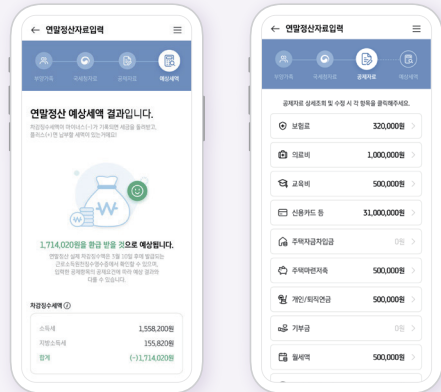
← 연말정산자료입력 ☰

부양가족 국세청자료 공제자료 예상세액

연말정산 예상세액 결과입니다.

차감징수세액이 마이너스(-)가 기록되면 세금을 돌려받고, 플러스(+)면 납부할 세액이 있는 거예요!

1,714,020원을 환급 받을 것으로 예상됩니다.

연말정산 실제 차감징수액은 5월 10일 추계 발급되는 근로소득원천징수영수증에서 확인할 수 있으며, 입력한 공제항목의 공제요건에 따라 예상 결과와 다를 수 있습니다.

차감징수세액 ⓘ

| 소득세 | 1,558,200원 |
|---|---|
| 지방소득세 | 155,820원 |
| 합계 | (-)1,714,020원 |

← 연말정산자료입력 ☰

부양가족 국세청자료 공제자료 예상세액

공제자료 상세조회 및 수정 시 각 항목을 클릭해주세요.

| 보험료 | 320,000원 |
|---|---|
| 의료비 | 1,000,000원 |
| 교육비 | 500,000원 |
| 신용카드 등 | 31,000,000원 |
| 주택자금차입금 | 0원 |
| 주택마련저축 | 500,000원 |
| 개인/퇴직연금 | 500,000원 |
| 기부금 | 0원 |
| 월세액 | 500,000원 |